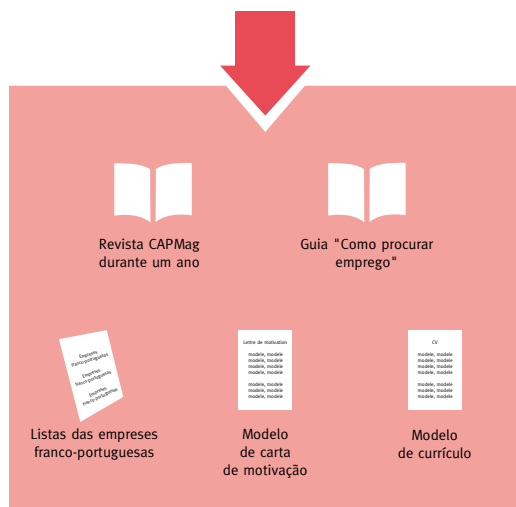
Revista CAPMag durante um ano

Guia "Como procurar emprego"

Empresas franco-portuguesas
Empresas franco-portuguesas
Empresas franco-portuguesas

Listas das empreses franco-portuguesas

Lettre de motivation
modele, modele
modele, modele
modele, modele
modele, modele
modele, modele
modele, modele
modele, modele
modele, modele

Modelo de carta de motivação

CV
modele, modele
modele, modele
modele, modele
modele, modele
modele, modele
modele, modele
modele, modele
modele, modele

Modelo de currículo